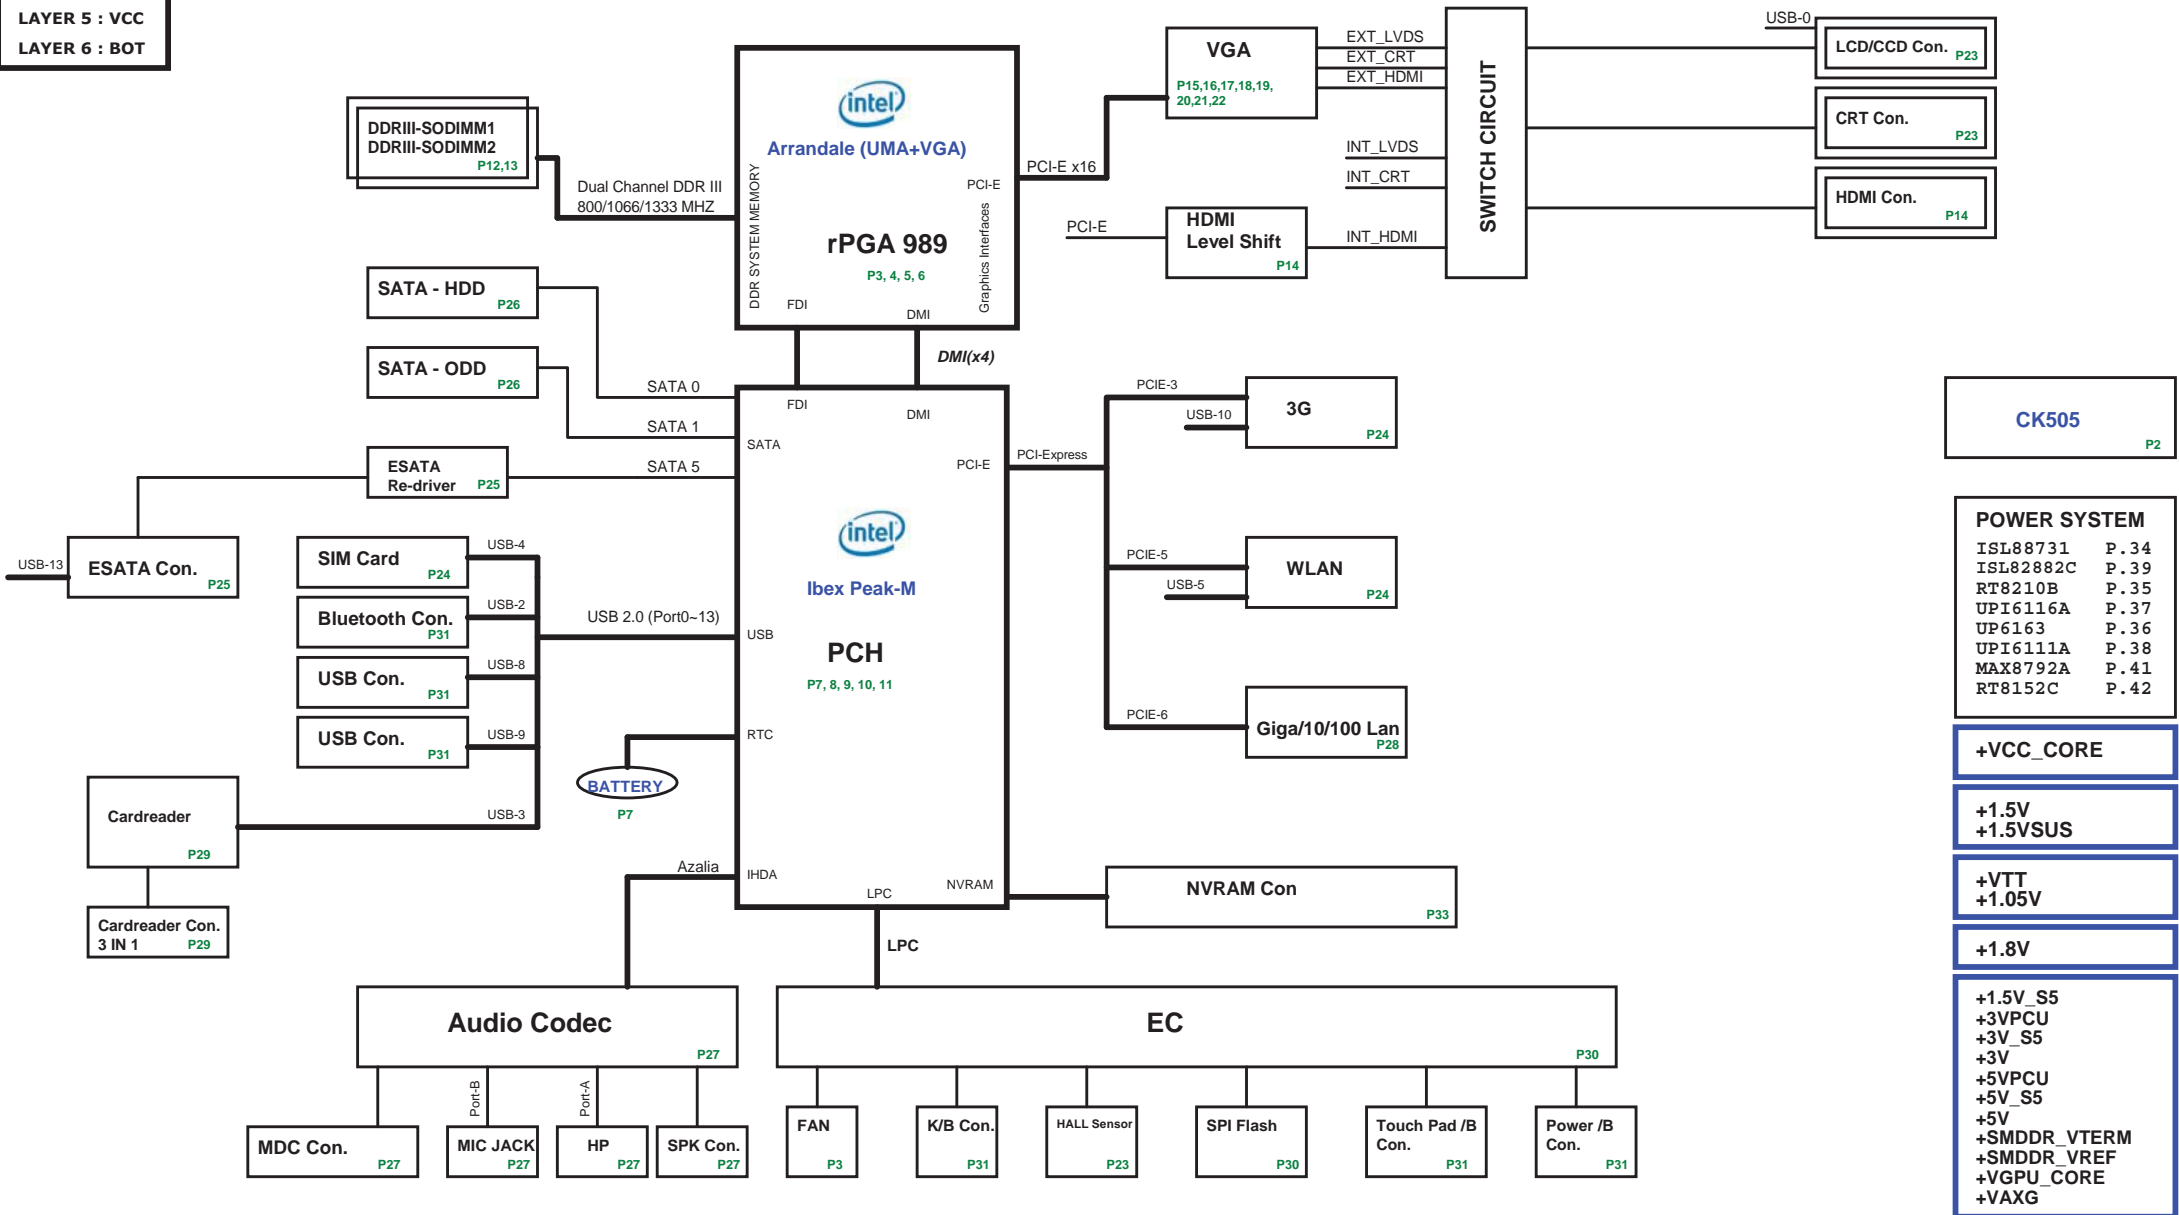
LAYER 5 : VCC
LAYER 6 : BOT

DDRIII-SODIMM1
DDRIII-SODIMM2
P12,13

Dual Channel DDR III
800/1066/1333 MHZ

intel
Arrandale (UMA+VGA)
DDR SYSTEM MEMORY
PCI-E
rPGA 989
P3, 4, 5, 6
Graphics Interfaces
FDI
DMI

PCI-E x16

VGA
P15,16,17,18,19,
20,21,22

EXT_LVDS
EXT_CRT
EXT_HDMI
INT_LVDS
INT_CRT
INT_HDMI

PCI-E
HDMI
Level Shift
P14

SWITCH CIRCUIT

USB-0
LCD/CCD Con.
P23
CRT Con.
P23
HDMI Con.
P14

SATA - HDD
P26
SATA - ODD
P26
SATA 0
SATA 1
SATA 5
ESATA
Re-driver
P25
USB-13
ESATA Con.
P25

DMI(x4)
FDI
DMI
SATA
PCI-E
intel
Ibex Peak-M
USB
PCH
P7, 8, 9, 10, 11
RTC
IHDA
LPC
NVRAM

SIM Card
P24
USB-4
Bluetooth Con.
P31
USB-2
USB Con.
P31
USB-8
USB Con.
P31
USB-9
USB 2.0 (Port0~13)
Cardreader
P29
USB-3
Cardreader Con.
3 IN 1
P29
BATTERY
P7
Azalia

PCIE-3
USB-10
3G
P24
PCI-Express
PCIE-5
USB-5
WLAN
P24
PCIE-6
Giga/10/100 Lan
P28
NVRAM Con
P33

CK505
P2

POWER SYSTEM
ISL88731 P.34
ISL82882C P.39
RT8210B P.35
UPI6116A P.37
UP6163 P.36
UPI6111A P.38
MAX8792A P.41
RT8152C P.42

+VCC_CORE
+1.5V
+1.5VSUS
+VTT
+1.05V
+1.8V
+1.5V_S5
+3VPCU
+3V_S5
+3V
+5VPCU
+5V_S5
+5V
+SMDDR_VTERM
+SMDDR_VREF
+VGPU_CORE
+VAXG

LPC
Audio Codec
P27
EC
P30

Port-B
Port-A
MDC Con.
P27
MIC JACK
P27
HP
P27
SPK Con.
P27
FAN
P3
K/B Con.
P31
HALL Sensor
P23
SPI Flash
P30
Touch Pad /B
Con.
P31
Power /B
Con.
P31